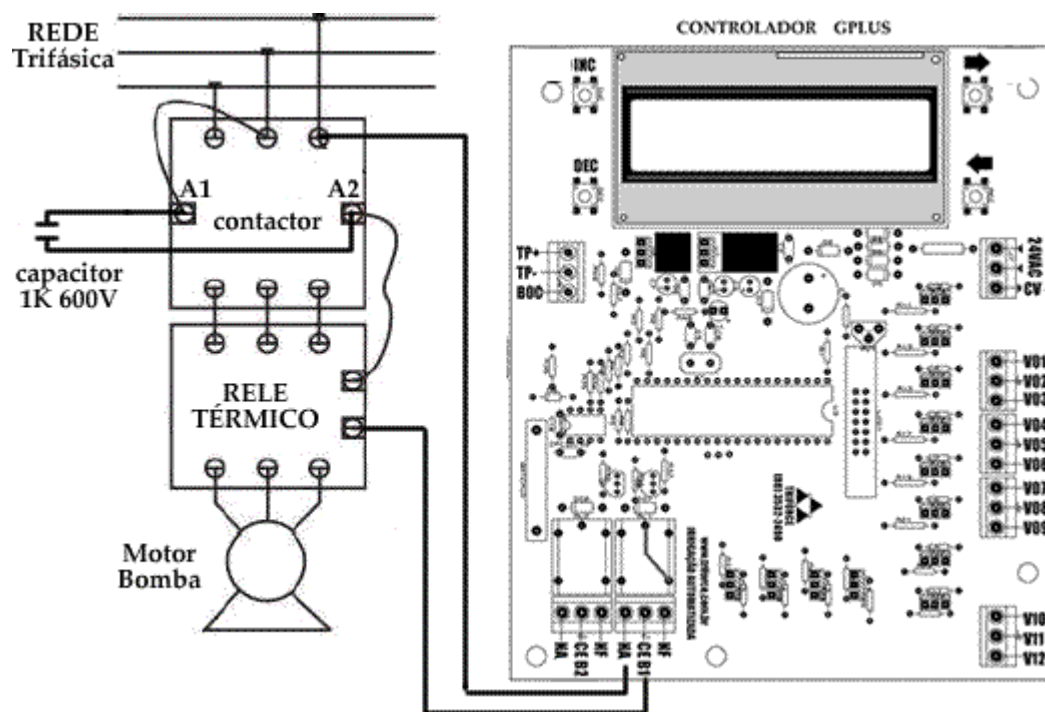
REDE Trifásica

CONTROLADOR GPLUS

INC

DEC

A1

A2

contactor

capacitor 1K 600V

RELE TÉRMICO

Motor Bomba

TP+
TP-
BOO

24VAC
CV

V01
V02
V03
V04
V05
V06
V07
V08
V09
V10
V11
V12

NA
CE B2
NF
NA
CE B1
NF

www.tvinova.com.br
IRRIGAÇÃO AUTOMATIZADA

TVINOVA
(81) 3533-3400